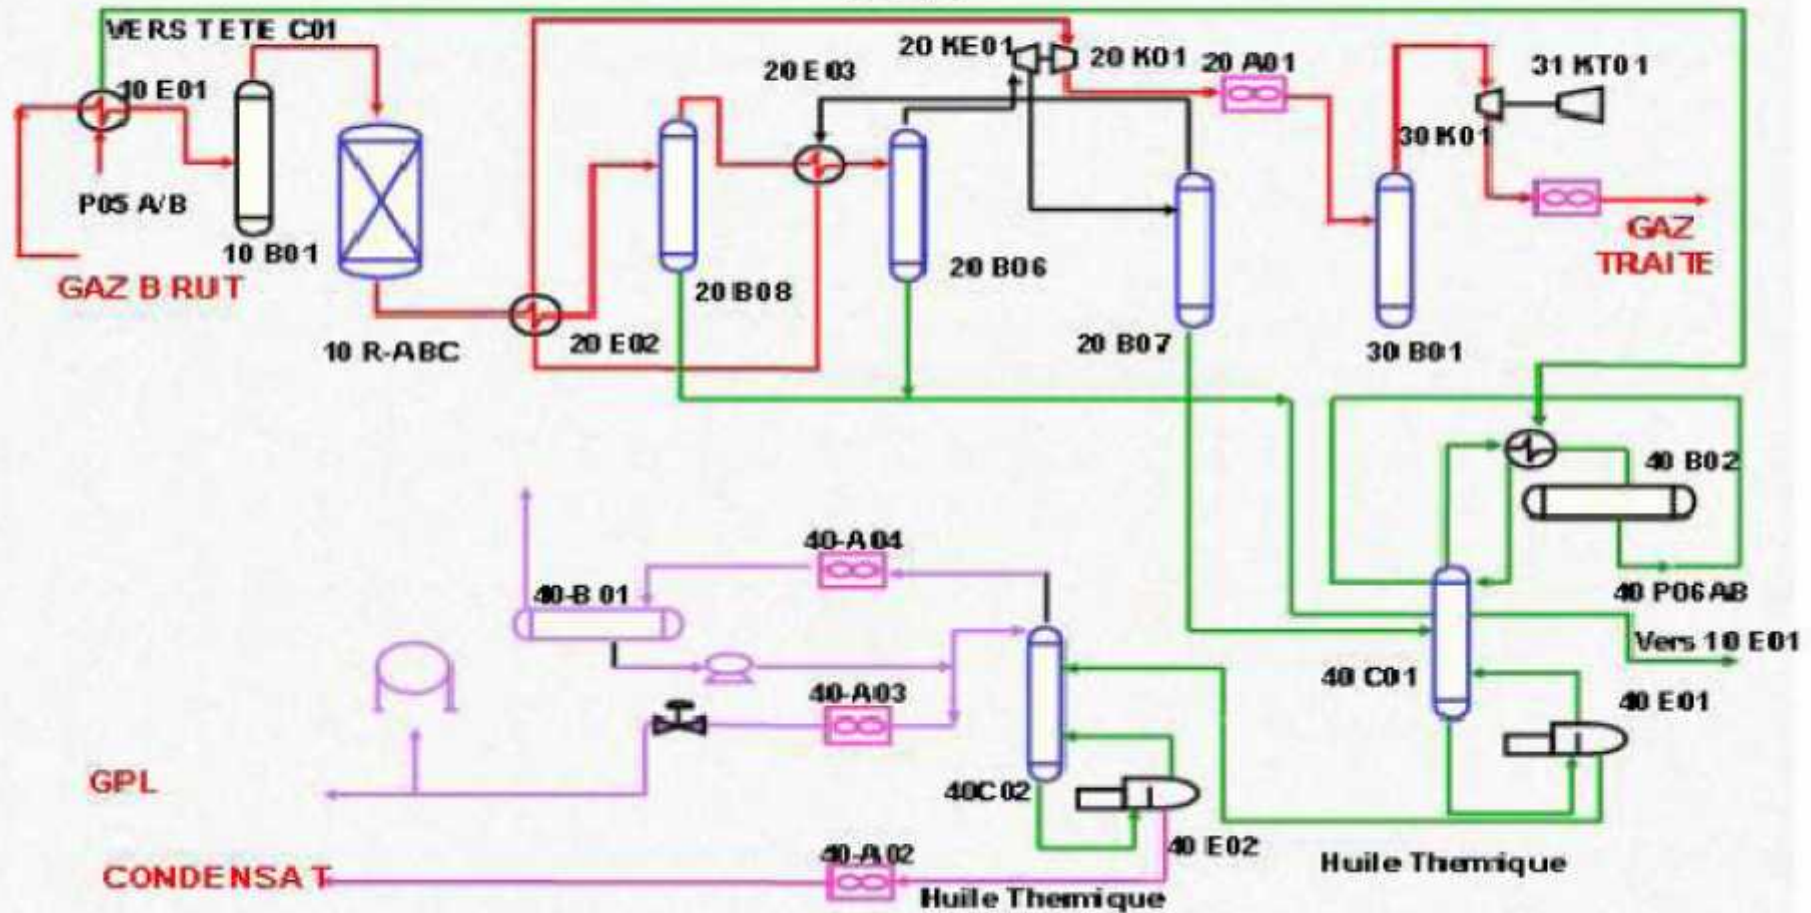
VERS TETE C01
10 E01
P05 A/B
10 B01
GAZ B RUIT
10 R-ABC
20 E02
20 B08
20 E03
20 B06
20 KE01
20 K01
20 A01
20 B07
31 KT01
30 K01
30 B01
GAZ TRAITE
40 B02
40 P06 AB
Vers 10 E01
40 C01
40 E01
40-A04
40-B 01
40-A03
40C02
40 E02
GPL
CONDENSAT
40-A02
Huile Themique
Huile Themique